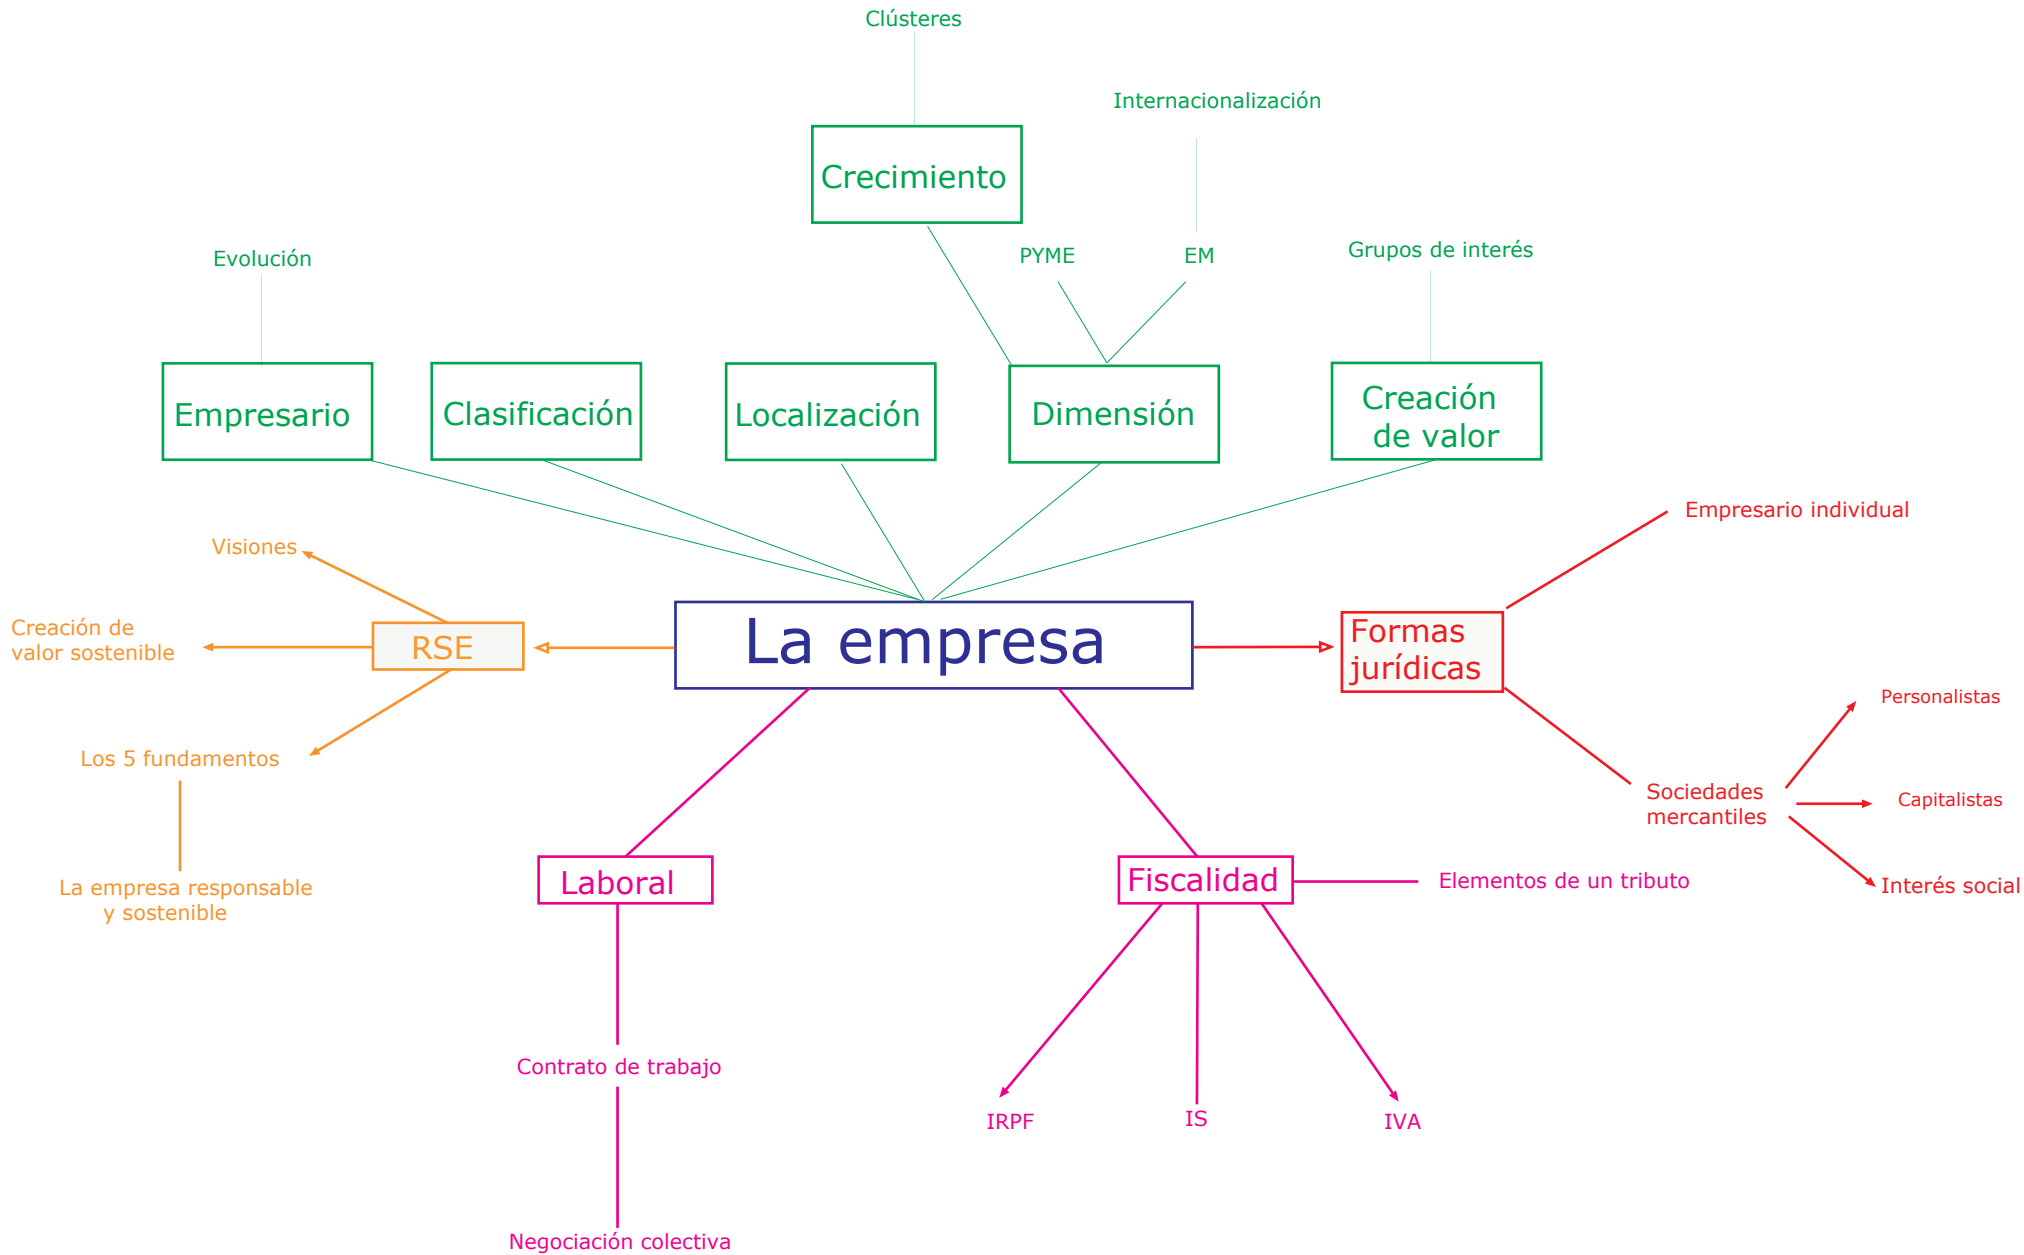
Clústeres

Internacionalización

Crecimiento

PYME

EM

Evolución

Grupos de interés

Empresario

Clasificación

Localización

Dimensión

Creación de valor

Empresario individual

Visiones

Creación de valor sostenible

RSE

La empresa

Formas jurídicas

Personalistas

Los 5 fundamentos

Sociedades mercantiles

Capitalistas

La empresa responsable y sostenible

Laboral

Fiscalidad

Elementos de un tributo

Interés social

Contrato de trabajo

IRPF

IS

IVA

Negociación colectiva